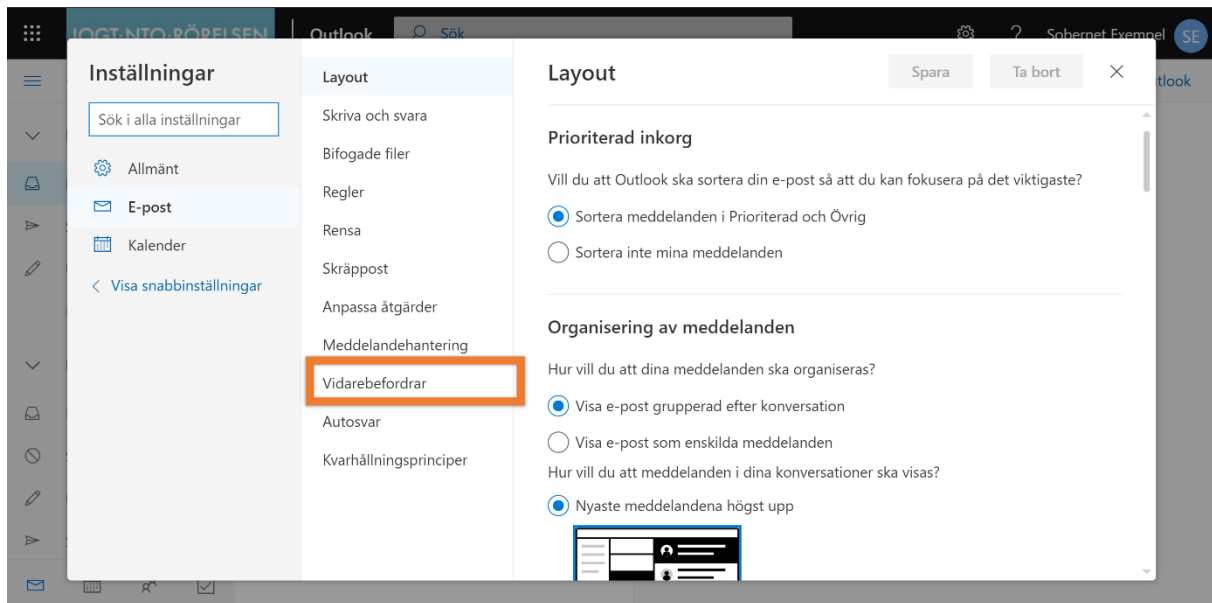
IOGT-NTO-RÖRELSEN | Outlook Sök Sobernet Exempel SE

tlook

Inställningar

Sök i alla inställningar

Allmänt

E-post

Kalender

< Visa snabbinställningar

Layout

Skriva och svara

Bifogade filer

Regler

Rensa

Skräppost

Anpassa åtgärder

Meddelandehantering

Vidarebefordrar

Autosvar

Kvarhållningsprinciper

Layout

Spara Ta bort ×

Prioriterad inkorg

Vill du att Outlook ska sortera din e-post så att du kan fokusera på det viktigaste?

Sortera meddelanden i Prioriterad och Övrig

Sortera inte mina meddelanden

Organisering av meddelanden

Hur vill du att dina meddelanden ska organiseras?

Visa e-post grupperad efter konversation

Visa e-post som enskilda meddelanden

Hur vill du att meddelanden i dina konversationer ska visas?

Nyaste meddelandena högst upp